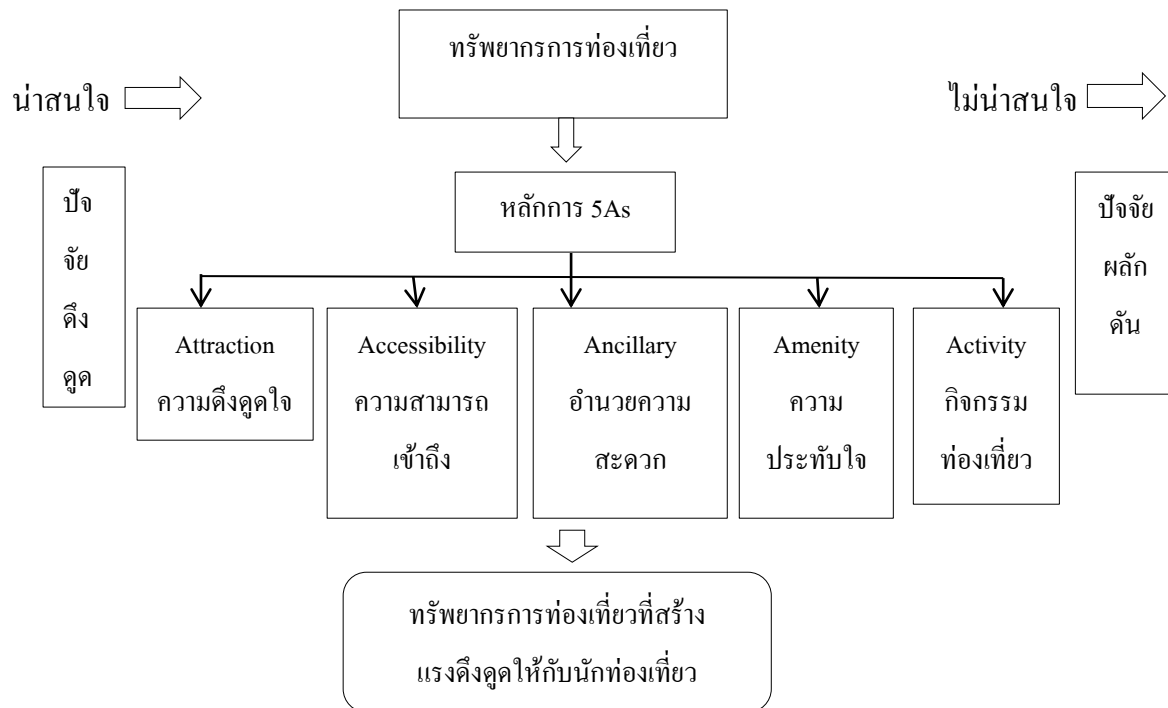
ทรัพยากรการท่องเที่ยว

น่าสนใจ

ไม่น่าสนใจ

ปัจ
จัย
ดึง
ดูด

หลักการ 5As

ปัจจัย
ผลัก
ดัน

Attraction
ความดึงดูดใจ

Accessibility
ความสามารถ
เข้าถึง

Ancillary
อำนวยความ
สะดวก

Amenity
ความ
ประทับใจ

Activity
กิจกรรม
ท่องเที่ยว

ทรัพยากรการท่องเที่ยวที่สร้าง
แรงดึงดูดให้กับนักท่องเที่ยว